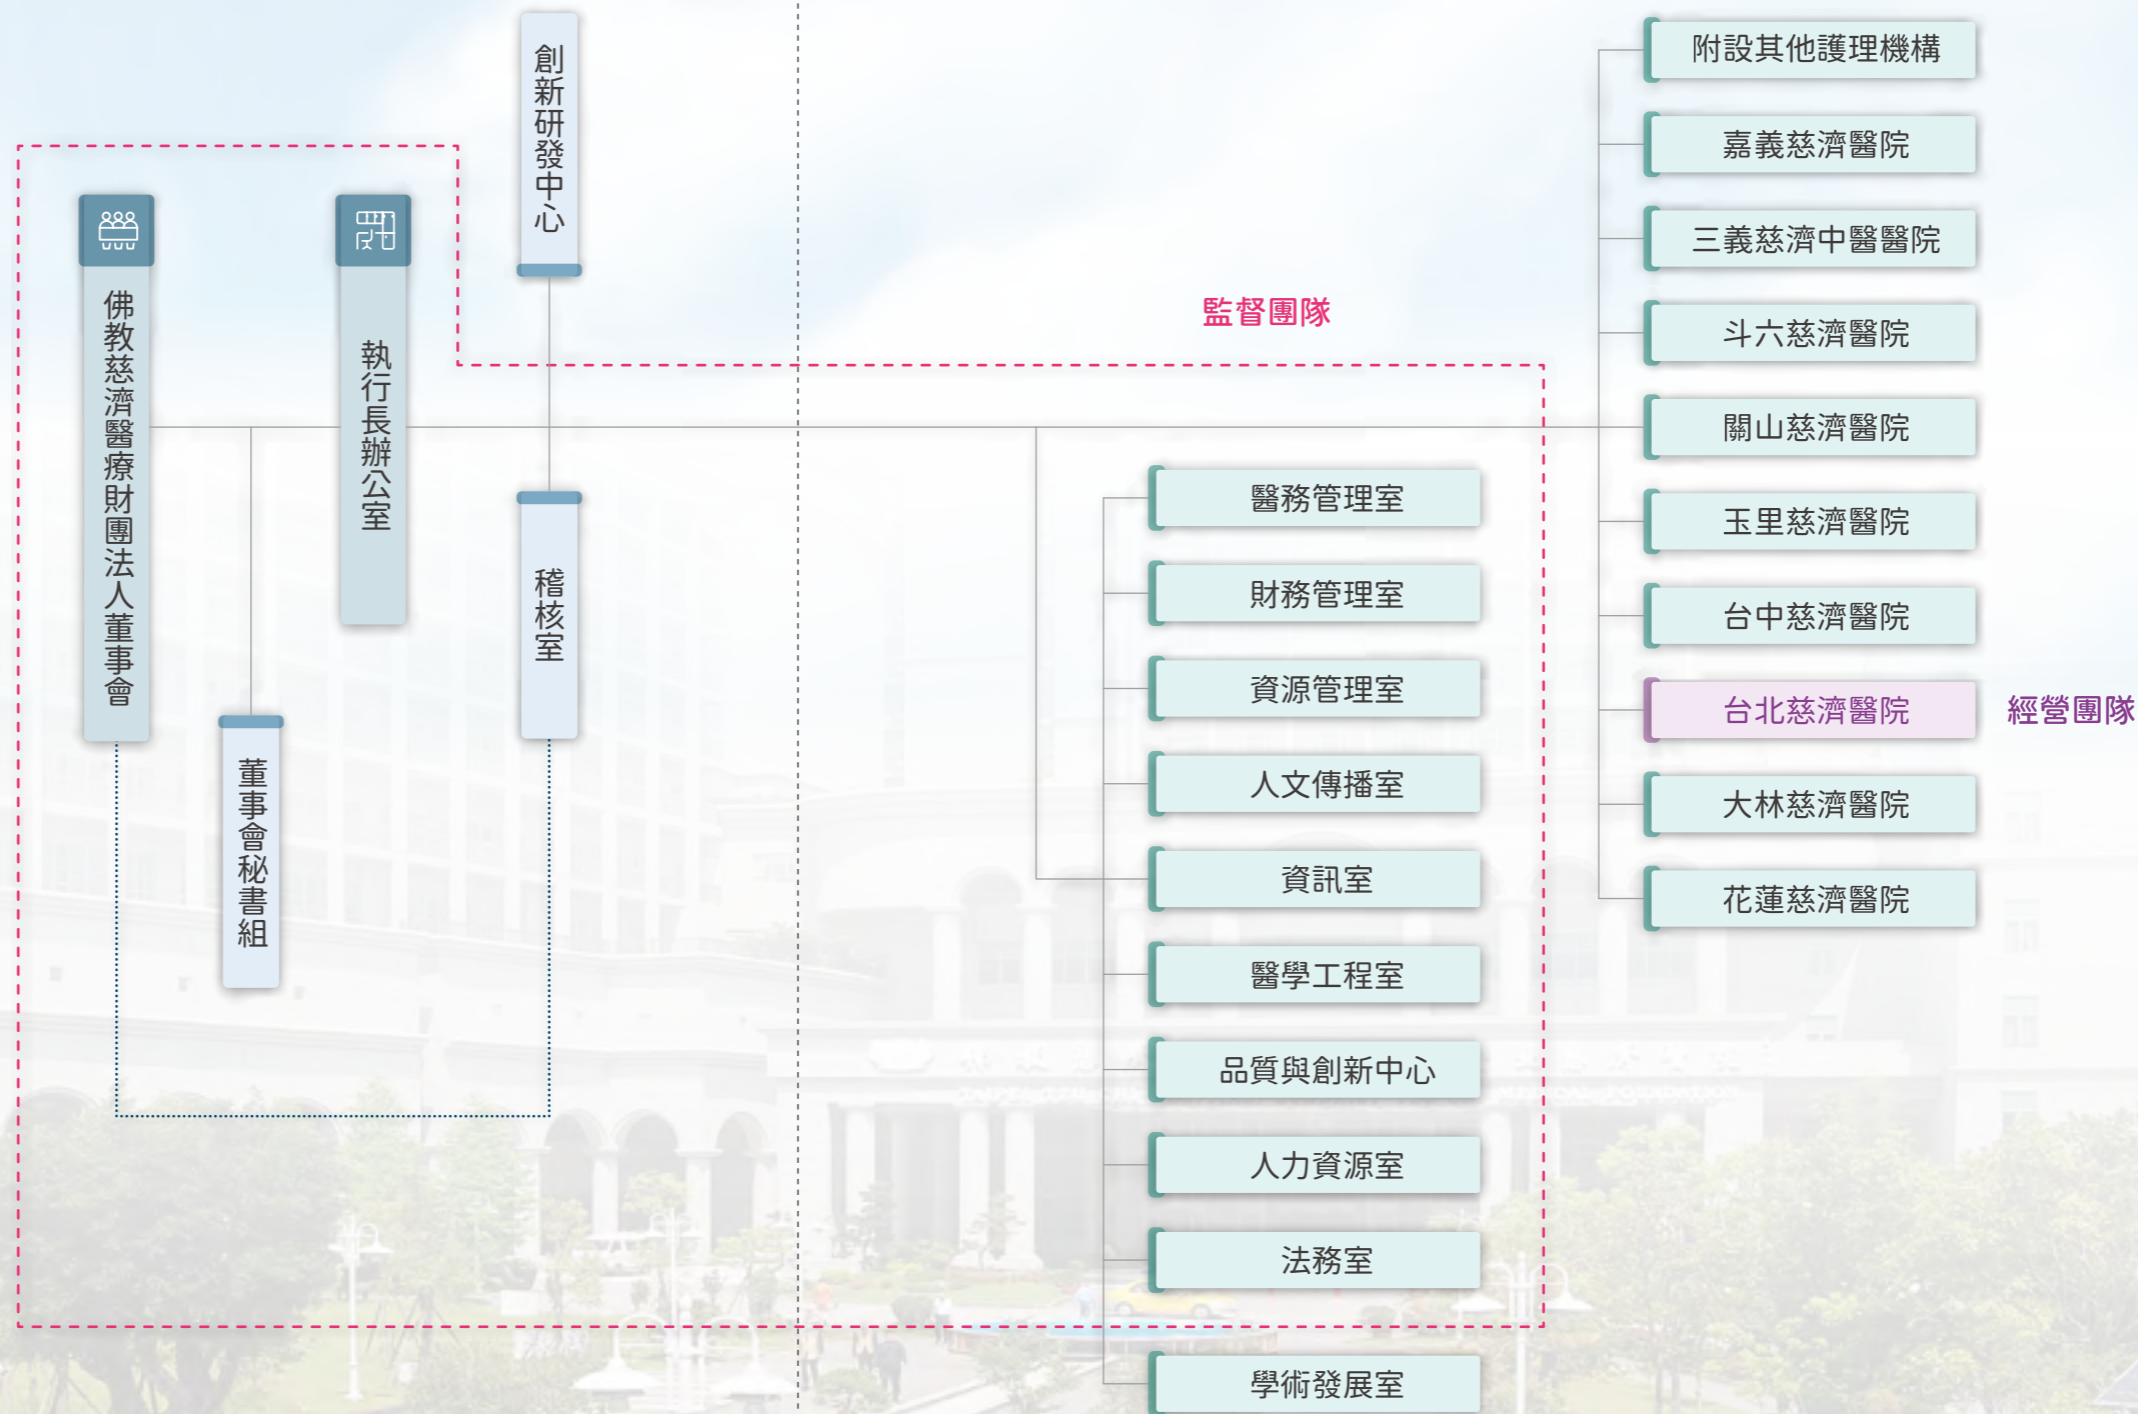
創新研發中心

佛教慈濟醫療財團法人董事會

執行長辦公室

稽核室

董事會秘書組

監督團隊

醫務管理室

財務管理室

資源管理室

人文傳播室

資訊室

醫學工程室

品質與創新中心

人力資源室

法務室

學術發展室

附設其他護理機構

嘉義慈濟醫院

三義慈濟中醫醫院

斗六慈濟醫院

關山慈濟醫院

玉里慈濟醫院

台中慈濟醫院

台北慈濟醫院

經營團隊

大林慈濟醫院

花蓮慈濟醫院